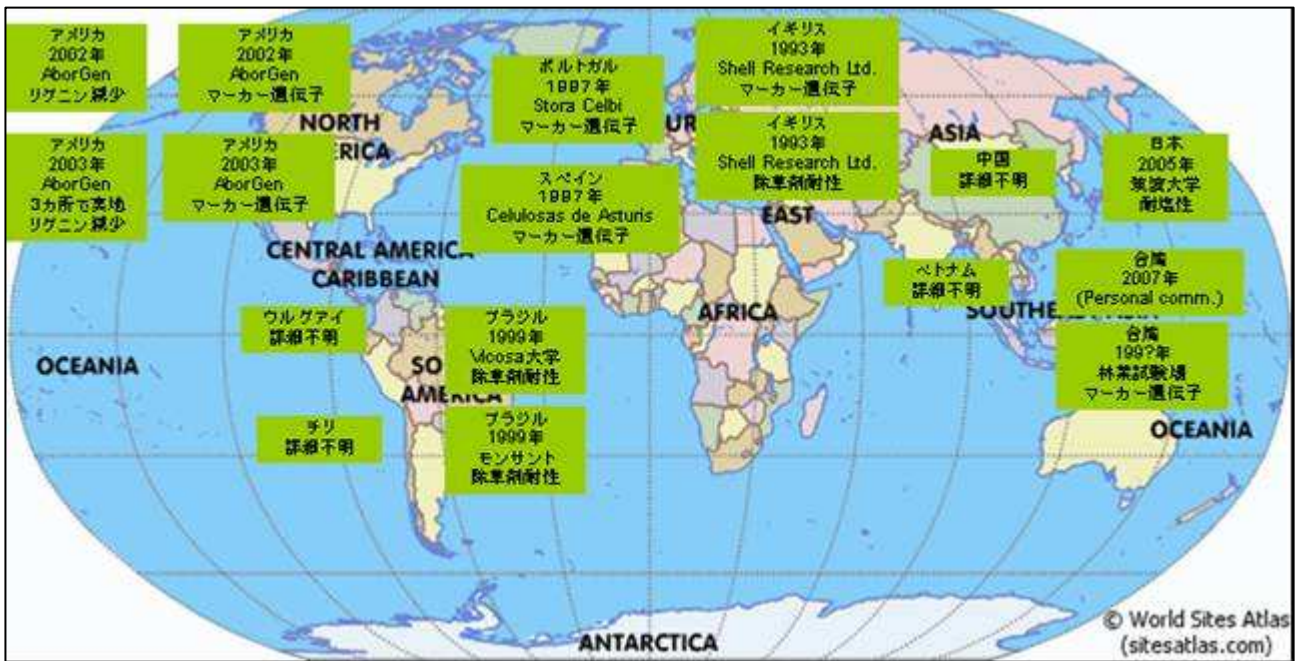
アメリカ
2002年
AborGen
リグニン減少

アメリカ
2002年
AborGen
マーカー遺伝子

アメリカ
2003年
AborGen
3カ所で実地
リグニン減少

アメリカ
2003年
AborGen
マーカー遺伝子

NORTH
AMERICA

ポルトガル
1997年
Stora Celbi
マーカー遺伝子

イギリス
1993年
Shell Research Ltd.
マーカー遺伝子

イギリス
1993年
Shell Research Ltd.
除草剤耐性

UR

スペイン
1997年
Celulosas de Asturis
マーカー遺伝子

ASIA

中国
詳細不明

日本
2005年
筑波大学
耐塩性

EAST

CENTRAL AMERICA
CARIBBEAN

ベトナム
詳細不明

台湾
2007年
(Personal comm.)

ウルグアイ
詳細不明

ブラジル
1999年
Vicosa大学
除草剤耐性

AFRICA

SOUTHE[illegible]

OCEANIA

SO
AMERICA

台湾
199?年
林業試験場
マーカー遺伝子

チリ
詳細不明

ブラジル
1999年
モンサント
除草剤耐性

OCEANIA

ANTARCTICA

© World Sites Atlas
(sitesatlas.com)